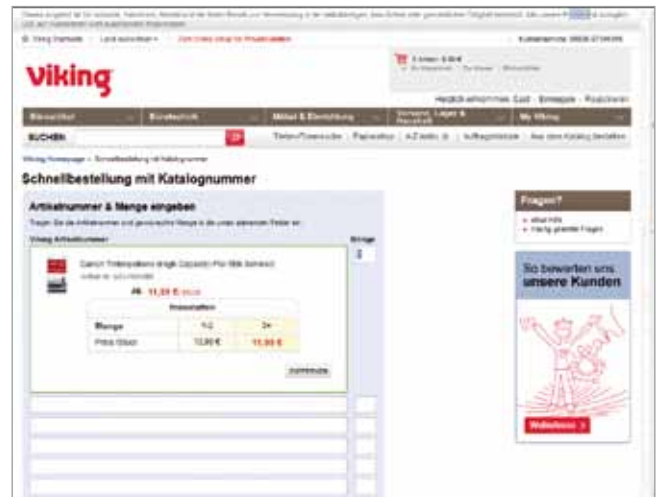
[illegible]

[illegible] | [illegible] | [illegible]

viking

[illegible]

Büroartikel | Bürotechnik | Möbel & Einrichtung | Versand, Lager & Logistik | My Viking

SUCHEN

Viking Homepage > Schnellbestellung mit Katalognummer

Schnellbestellung mit Katalognummer

Artikelnummer & Menge eingeben

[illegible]

Viking Artikelnummer

Menge

Canon Tintenpatrone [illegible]

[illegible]

ab 11,99 €

| Mengenrabatt | | |
|---|---|---|
| Menge | 1-2 | 3+ |
| Preis/Stück | 13,99 € | 11,99 € |

Fragen?

So bewerten uns unsere Kunden

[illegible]